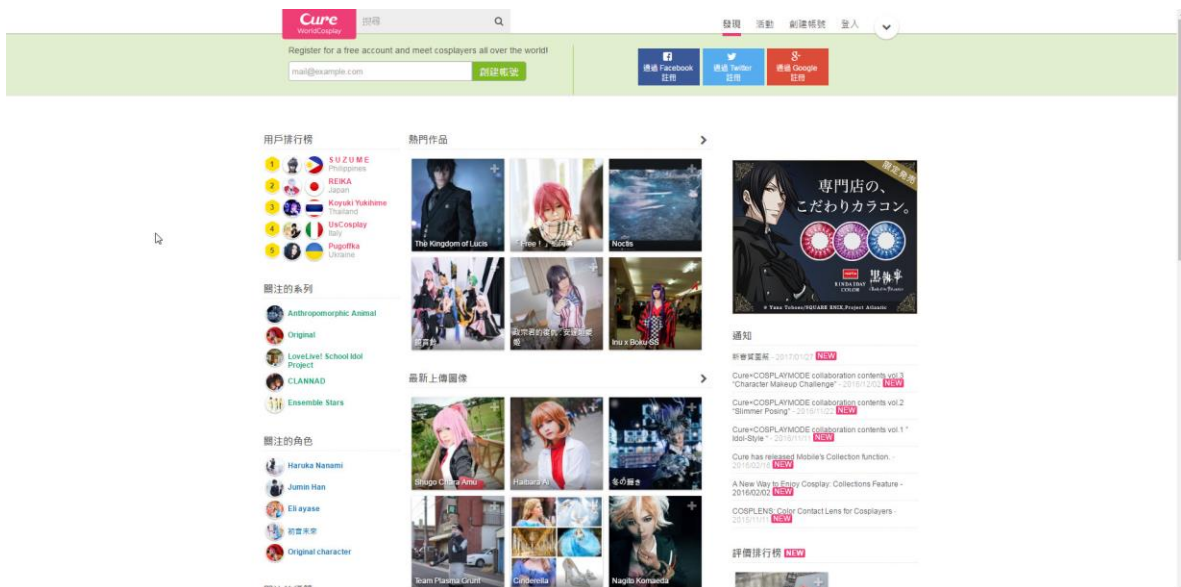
Cure WorldCosplay

搜尋

發現 活動 創建帳號 登入

Register for a free account and meet cosplayers all over the world!

mail@example.com

創建帳號

透過 Facebook 註冊

透過 Twitter 註冊

透過 Google 註冊

用戶排行榜

1 SUZUME Philippines
2 REIKA Japan
3 Koyuki Yukihime Thailand
4 UsCosplay Italy
5 Pugoffka Ukraine

關注的系列

Anthropomorphic Animal
Original
LoveLive! School idol Project
CLANNAD
Ensemble Stars

關注的角色

Haruka Nanami
Jumin Han
Eli ayase
初音未來
Original character

熱門作品

The Kingdom of Lucis
Free！ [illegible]
Noctis
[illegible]
政宗君的復仇 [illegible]
Inu x Boku SS

最新上傳圖像

Shugo Chara Amu
Haibara Ai
冬の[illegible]
Team Plasma Grunt
Cinderella
Nagito Komaeda

限定発売
専門店の、こだわりカラコン。
黒執事

通知

新春賀蛋糕 - 2017/01/27 NEW
Cure×COSPLAYMODE collaboration contents vol.3 "Character Makeup Challenge" - 2016/12/02 NEW
Cure×COSPLAYMODE collaboration contents vol.2 "Slimmer Posing" - 2016/11/22 NEW
Cure×COSPLAYMODE collaboration contents vol.1 " Idol-Style " - 2016/11/11 NEW
Cure has released Mobile's Collection function. - 2016/02/16 NEW
A New Way to Enjoy Cosplay: Collections Feature - 2016/02/02 NEW
COSPLENS: Color Contact Lens for Cosplayers - 2015/11/11 NEW

評價排行榜 NEW